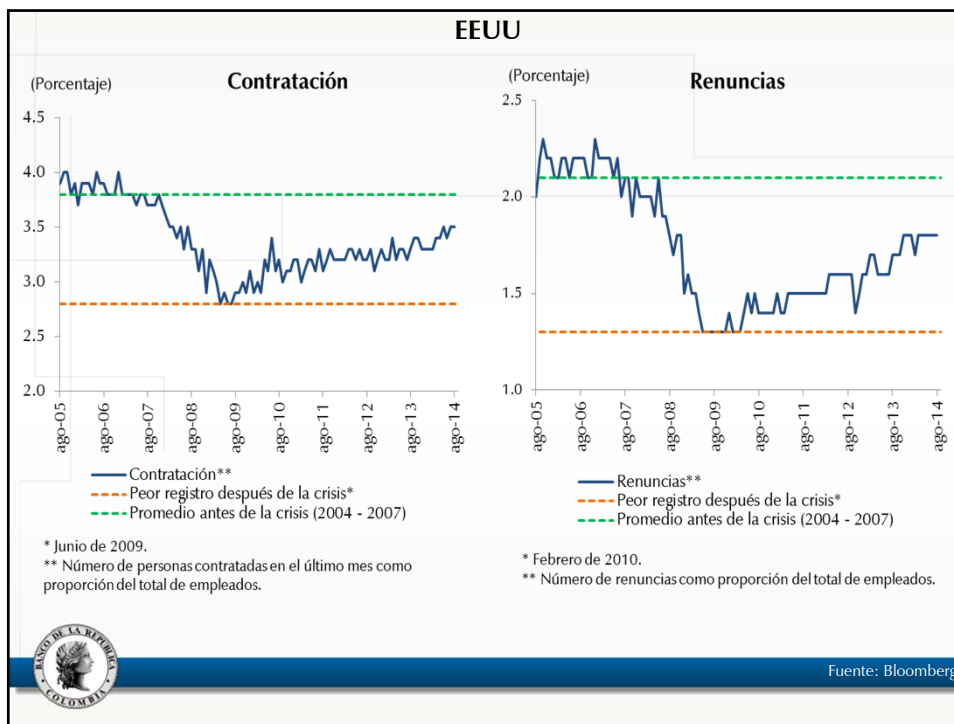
EEUU

(Porcentaje)

Contratación

4.5
4.0
3.5
3.0
2.5
2.0

ago-05 ago-06 ago-07 ago-08 ago-09 ago-10 ago-11 ago-12 ago-13 ago-14

Contratación**
Peor registro después de la crisis*
Promedio antes de la crisis (2004 - 2007)

* Junio de 2009.
** Número de personas contratadas en el último mes como proporción del total de empleados.

(Porcentaje)

Renuncias

2.5
2.0
1.5
1.0

ago-05 ago-06 ago-07 ago-08 ago-09 ago-10 ago-11 ago-12 ago-13 ago-14

Renuncias**
Peor registro después de la crisis*
Promedio antes de la crisis (2004 - 2007)

* Febrero de 2010.
** Número de renuncias como proporción del total de empleados.

BANCO DE LA REPÚBLICA COLOMBIA

Fuente: Bloomberg